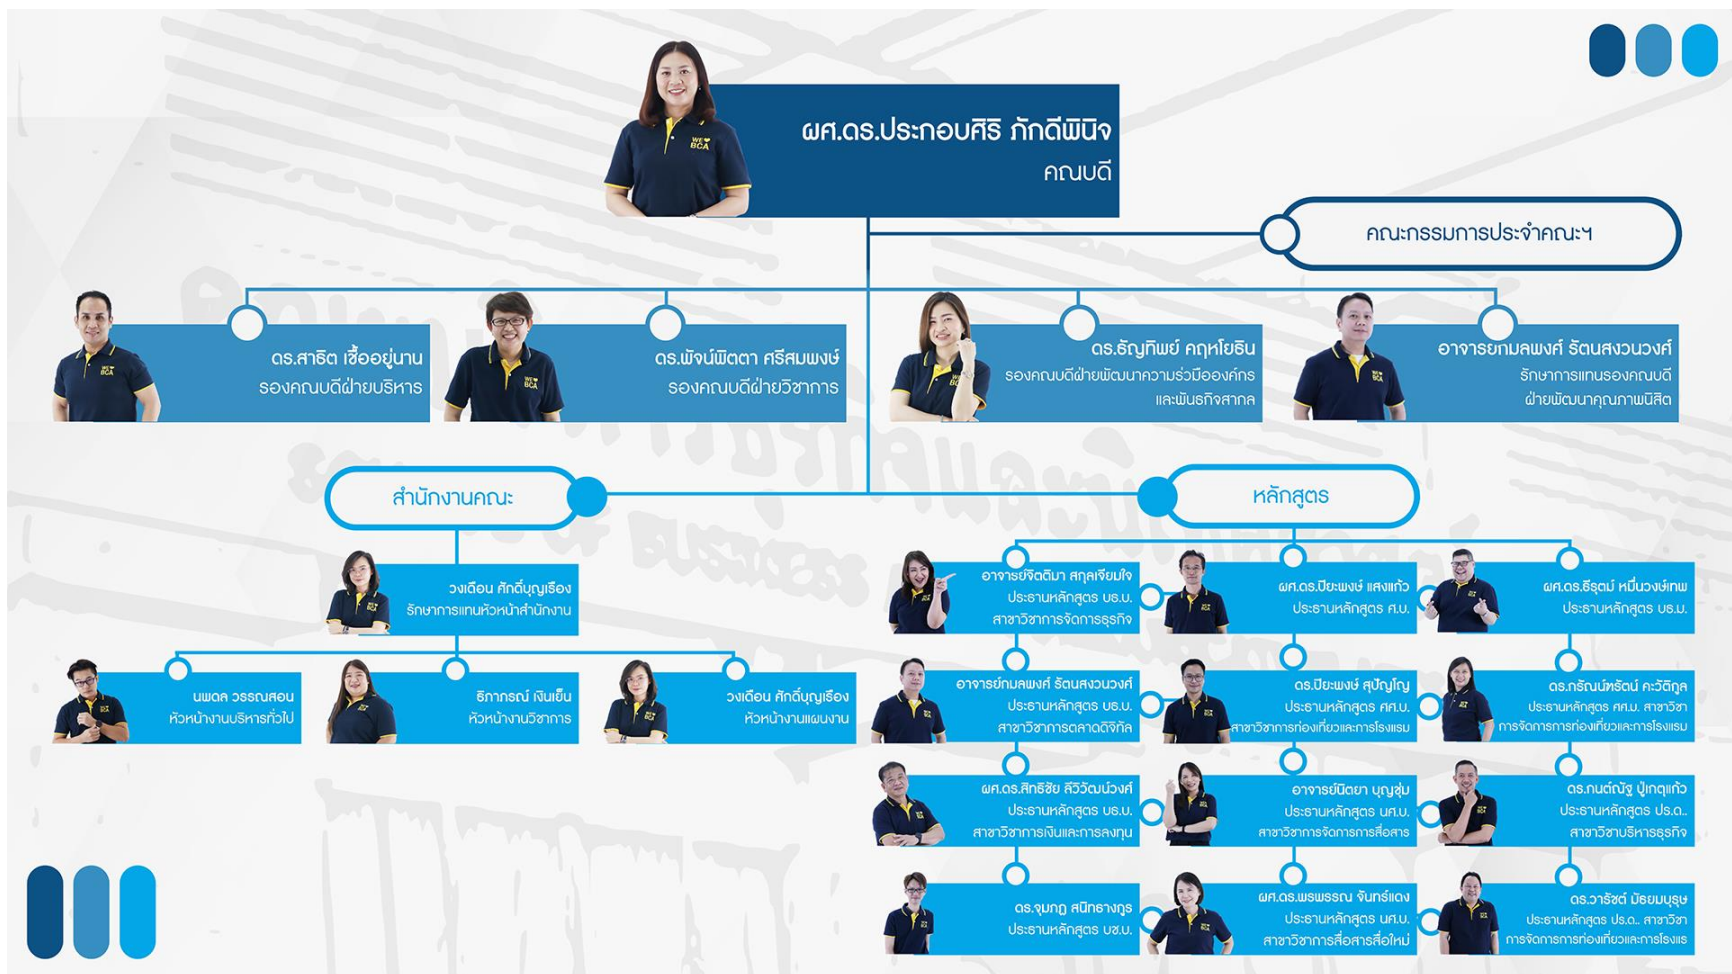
ผศ.ดร.ประกอบศิริ ภักดีพินิจ
คณบดี

คณะกรรมการประจำคณะฯ

ดร.สาธิต เชื้ออยู่นาน
รองคณบดีฝ่ายบริหาร

ดร.พัจน์พิตตา ศรีสมพงษ์
รองคณบดีฝ่ายวิชาการ

ดร.ธัญทิพย์ คฤหโยธิน
รองคณบดีฝ่ายพัฒนาความร่วมมือองค์กร และพันธกิจสากล

อาจารย์กมลพงศ์ รัตนสงวนวงศ์
รักษาการแทนรองคณบดี ฝ่ายพัฒนาคุณภาพนิสิต

สำนักงานคณะ

หลักสูตร

วงเดือน ศักดิ์บุญเรือง
รักษาการแทนหัวหน้าสำนักงาน

นพดล วรรณสอน
หัวหน้างานบริหารทั่วไป

ธิภาภรณ์ เงินเย็น
หัวหน้างานวิชาการ

วงเดือน ศักดิ์บุญเรือง
หัวหน้างานแผนงาน

อาจารย์จิตติมา สกุลเจียมใจ
ประธานหลักสูตร บธ.บ. สาขาวิชาการจัดการธุรกิจ

ผศ.ดร.ปิยะพงษ์ แสงแก้ว
ประธานหลักสูตร ศ.บ.

ผศ.ดร.ธีรุตม์ หมื่นวงษ์เทพ
ประธานหลักสูตร บช.บ.

อาจารย์กมลพงศ์ รัตนสงวนวงศ์
ประธานหลักสูตร บธ.บ. สาขาวิชาการตลาดดิจิทัล

ดร.ปิยะพงษ์ สุปัญญ
ประธานหลักสูตร ศศ.บ. สาขาวิชาการท่องเที่ยวและการโรงแรม

ดร.ภรัณน์หรัณ คะวัติกูล
ประธานหลักสูตร ศศ.ม. สาขาวิชาการจัดการการท่องเที่ยวและการโรงแรม

ผศ.ดร.สิทธิชัย ศิวิวัฒน์วงศ์
ประธานหลักสูตร บธ.บ. สาขาวิชาการเงินและการลงทุน

อาจารย์นิตยา บุญชุ่ม
ประธานหลักสูตร นศ.บ. สาขาวิชาการจัดการการสื่อสาร

ดร.ภณต์ณัฐ ปู่เกตุแก้ว
ประธานหลักสูตร ปร.ด. สาขาวิชาบริหารธุรกิจ

ดร.จุมภฎ สนิทธางกูร
ประธานหลักสูตร บช.บ.

ผศ.ดร.พรพรรณ จันทร์แดง
ประธานหลักสูตร นศ.บ. สาขาวิชาการสื่อสารสื่อใหม่

ดร.วาริชต์ มัธยมบุรุษ
ประธานหลักสูตร ปร.ด. สาขาวิชาการจัดการการท่องเที่ยวและการโรงแรม